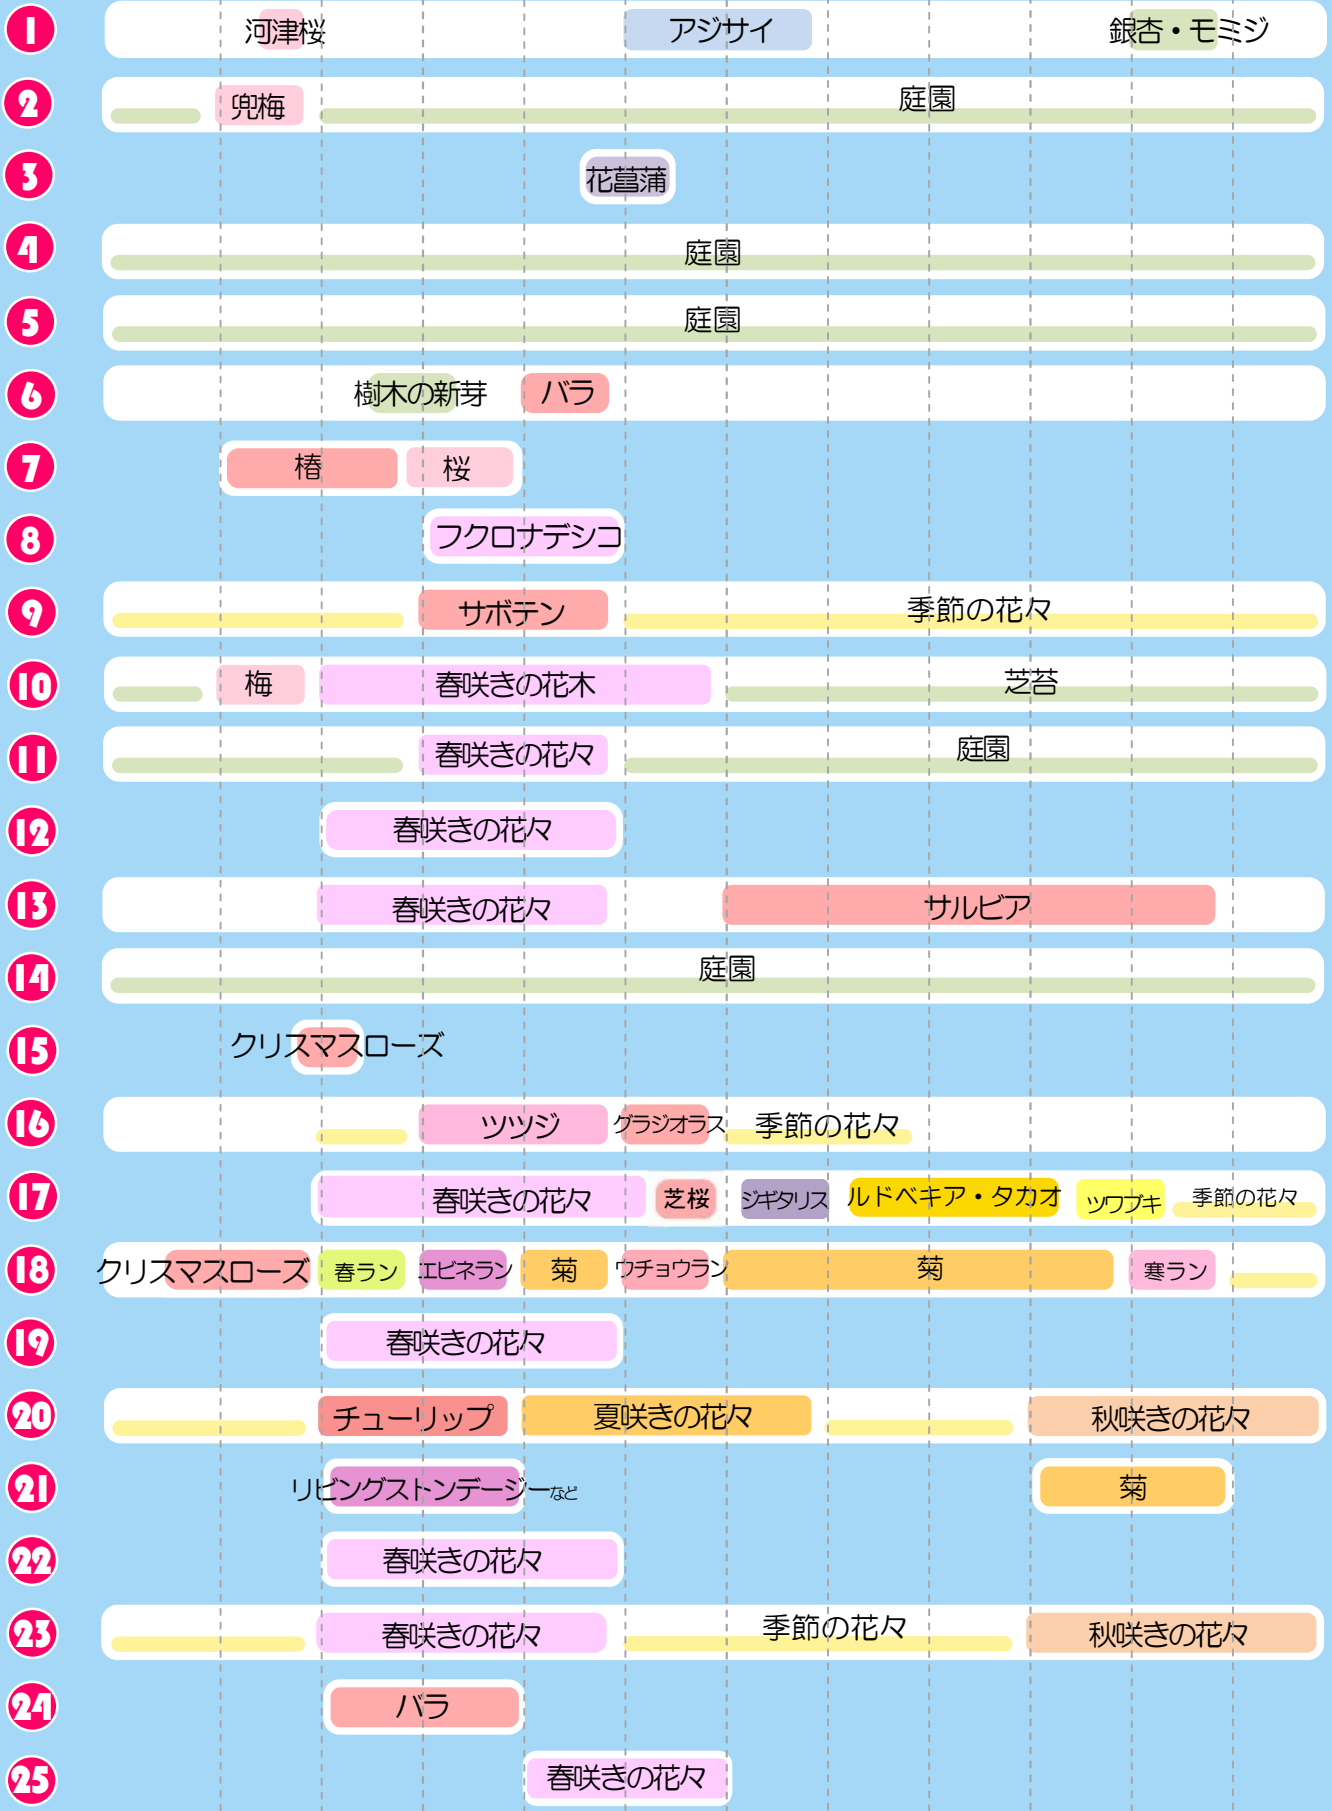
1 河津桜 アジサイ 銀杏・モミジ
2 兜梅 庭園
3 花菖蒲
4 庭園
5 庭園
6 樹木の新芽 バラ
7 椿 桜
8 フクロナデシコ
9 サボテン 季節の花々
10 梅 春咲きの花木 芝苔
11 春咲きの花々 庭園
12 春咲きの花々
13 春咲きの花々 サルビア
14 庭園
15 クリスマスローズ
16 ツツジ グラジオラス 季節の花々
17 春咲きの花々 芝桜 ジギタリス ルドベキア・タカオ ツワブキ 季節の花々
18 クリスマスローズ 春ラン エビネラン 菊 ウチョウラン 菊 寒ラン
19 春咲きの花々
20 チューリップ 夏咲きの花々 秋咲きの花々
21 リビングストンデージーなど 菊
22 春咲きの花々
23 春咲きの花々 季節の花々 秋咲きの花々
24 バラ
25 春咲きの花々